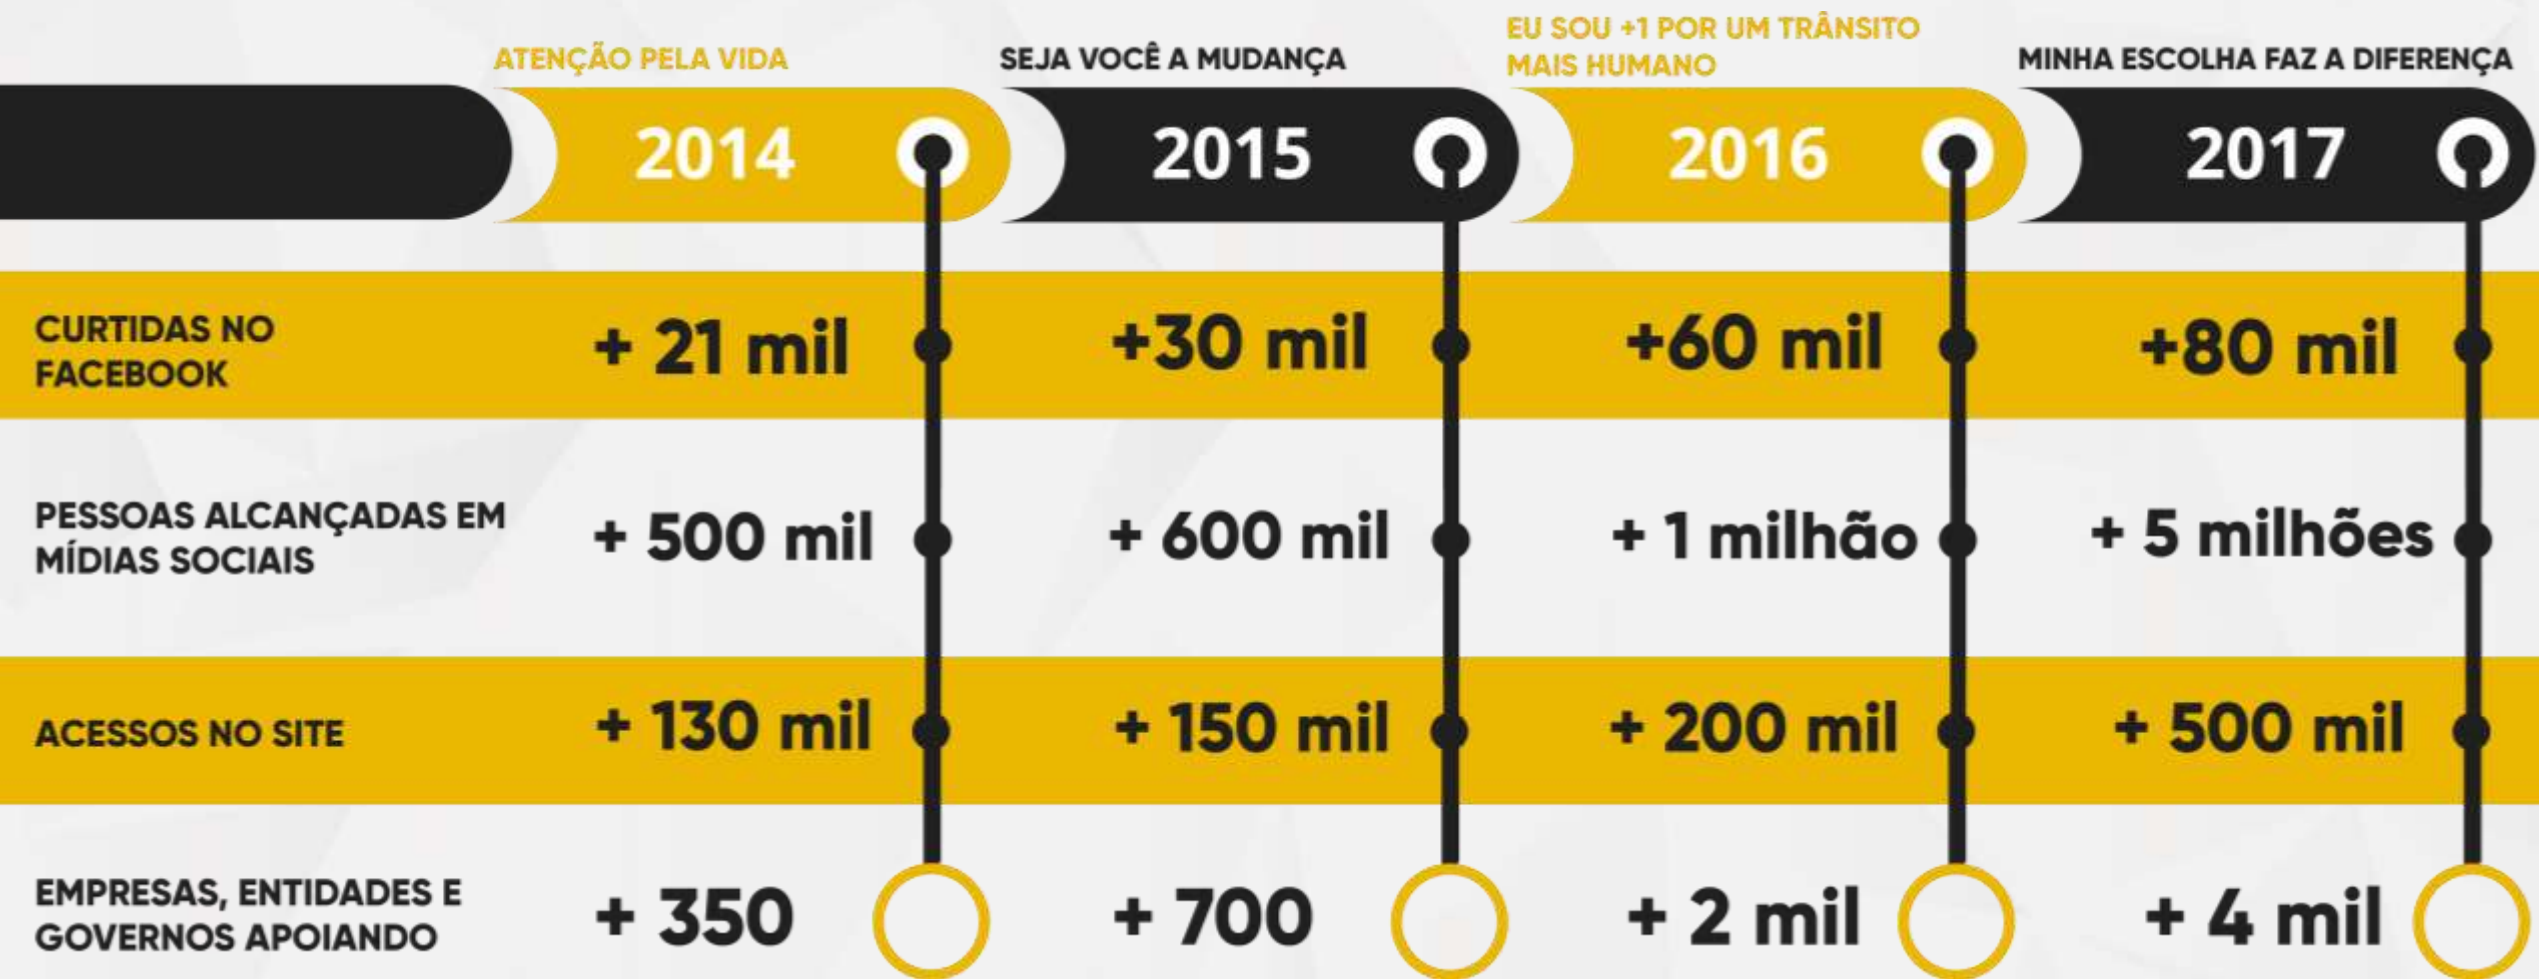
|  | ATENÇÃO PELA VIDA | SEJA VOCÊ A MUDANÇA | EU SOU +1 POR UM TRÂNSITO MAIS HUMANO | MINHA ESCOLHA FAZ A DIFERENÇA |
|---|---|---|---|---|
|  | 2014 | 2015 | 2016 | 2017 |
| CURTIDAS NO FACEBOOK | + 21 mil | +30 mil | +60 mil | +80 mil |
| PESSOAS ALCANÇADAS EM MÍDIAS SOCIAIS | + 500 mil | + 600 mil | + 1 milhão | + 5 milhões |
| ACESSOS NO SITE | + 130 mil | + 150 mil | + 200 mil | + 500 mil |
| EMPRESAS, ENTIDADES E GOVERNOS APOIANDO | + 350 | + 700 | + 2 mil | + 4 mil |